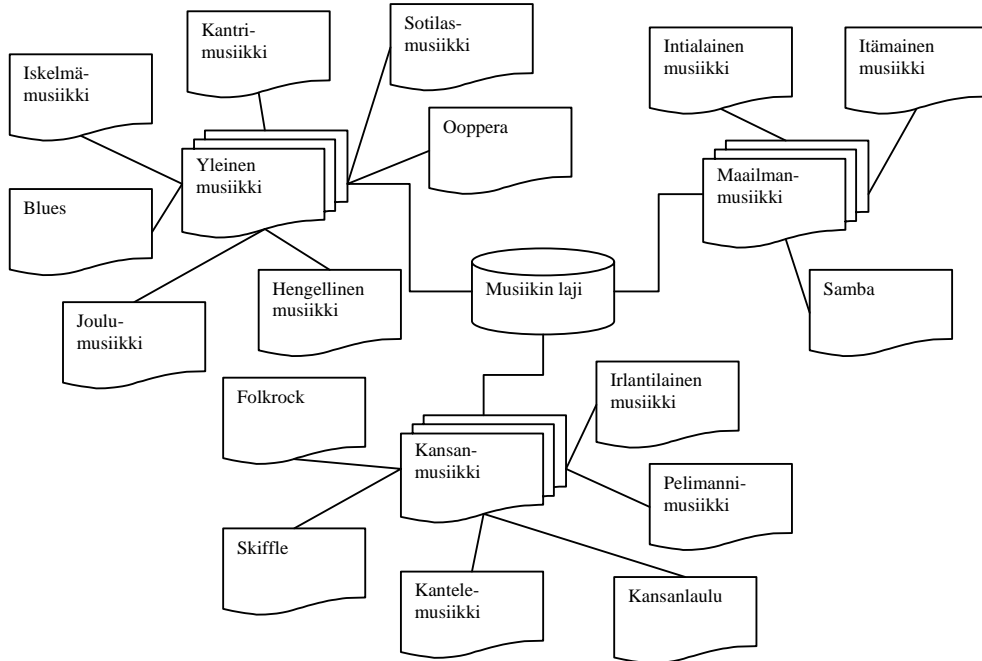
Kantrimusiikki

Sotilasmusiikki

Iskelmämusiikki

Yleinen musiikki

Ooppera

Blues

Hengellinen musiikki

Joulumusiikki

Intialainen musiikki

Itämainen musiikki

Maailmanmusiikki

Samba

Musiikin laji

Folkrock

Irlantilainen musiikki

Kansanmusiikki

Pelimannimusiikki

Skiffle

Kantelemusiikki

Kansanlaulu